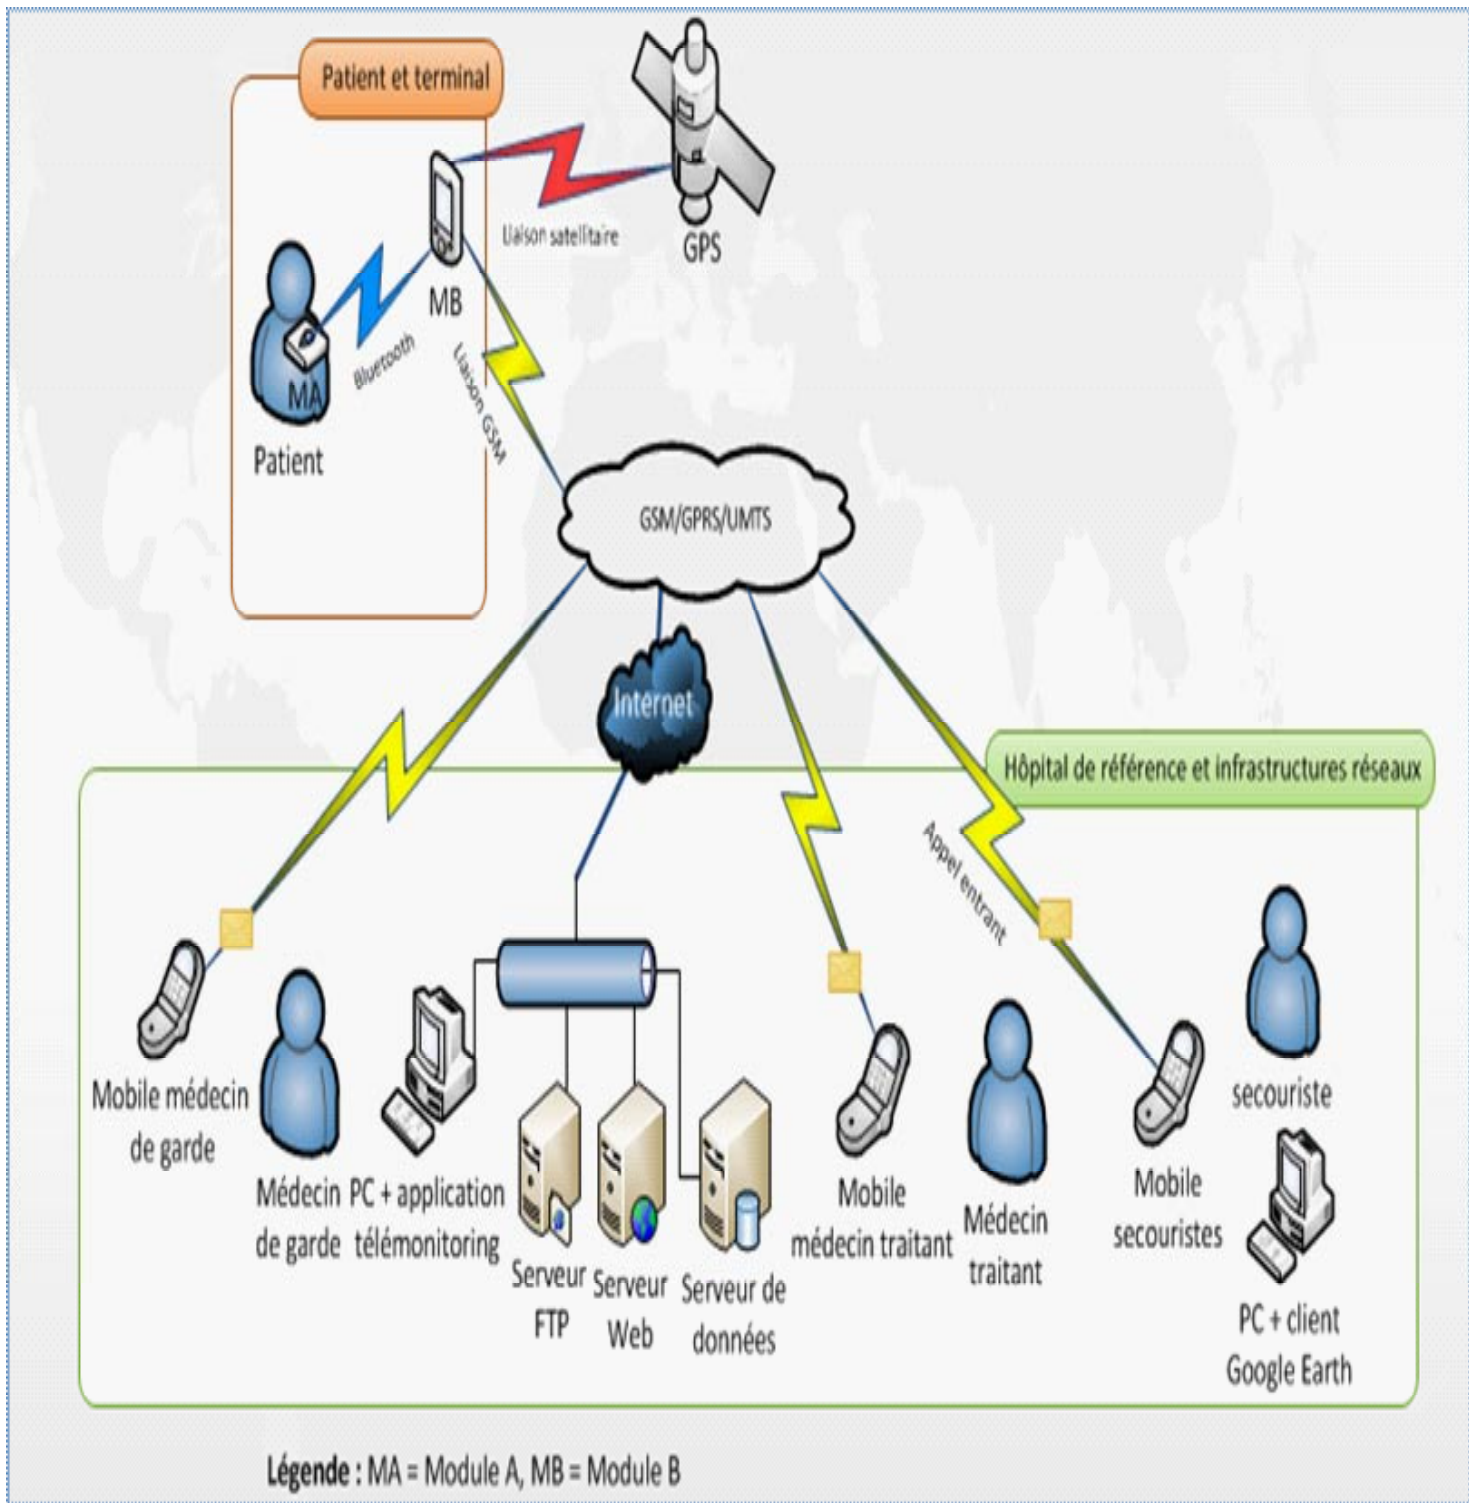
Patient et terminal

Liaison satellitaire

GPS

MB

Bluetooth

MA

Patient

Liaison GSM

GSM/GPRS/UMTS

Internet

Hôpital de référence et infrastructures réseaux

Appel entrant

Mobile médecin de garde

Médecin de garde

PC + application télémonitoring

Serveur FTP

Serveur Web

Serveur de données

Mobile médecin traitant

Médecin traitant

Mobile secouristes

secouriste

PC + client Google Earth

Légende : MA = Module A, MB = Module B